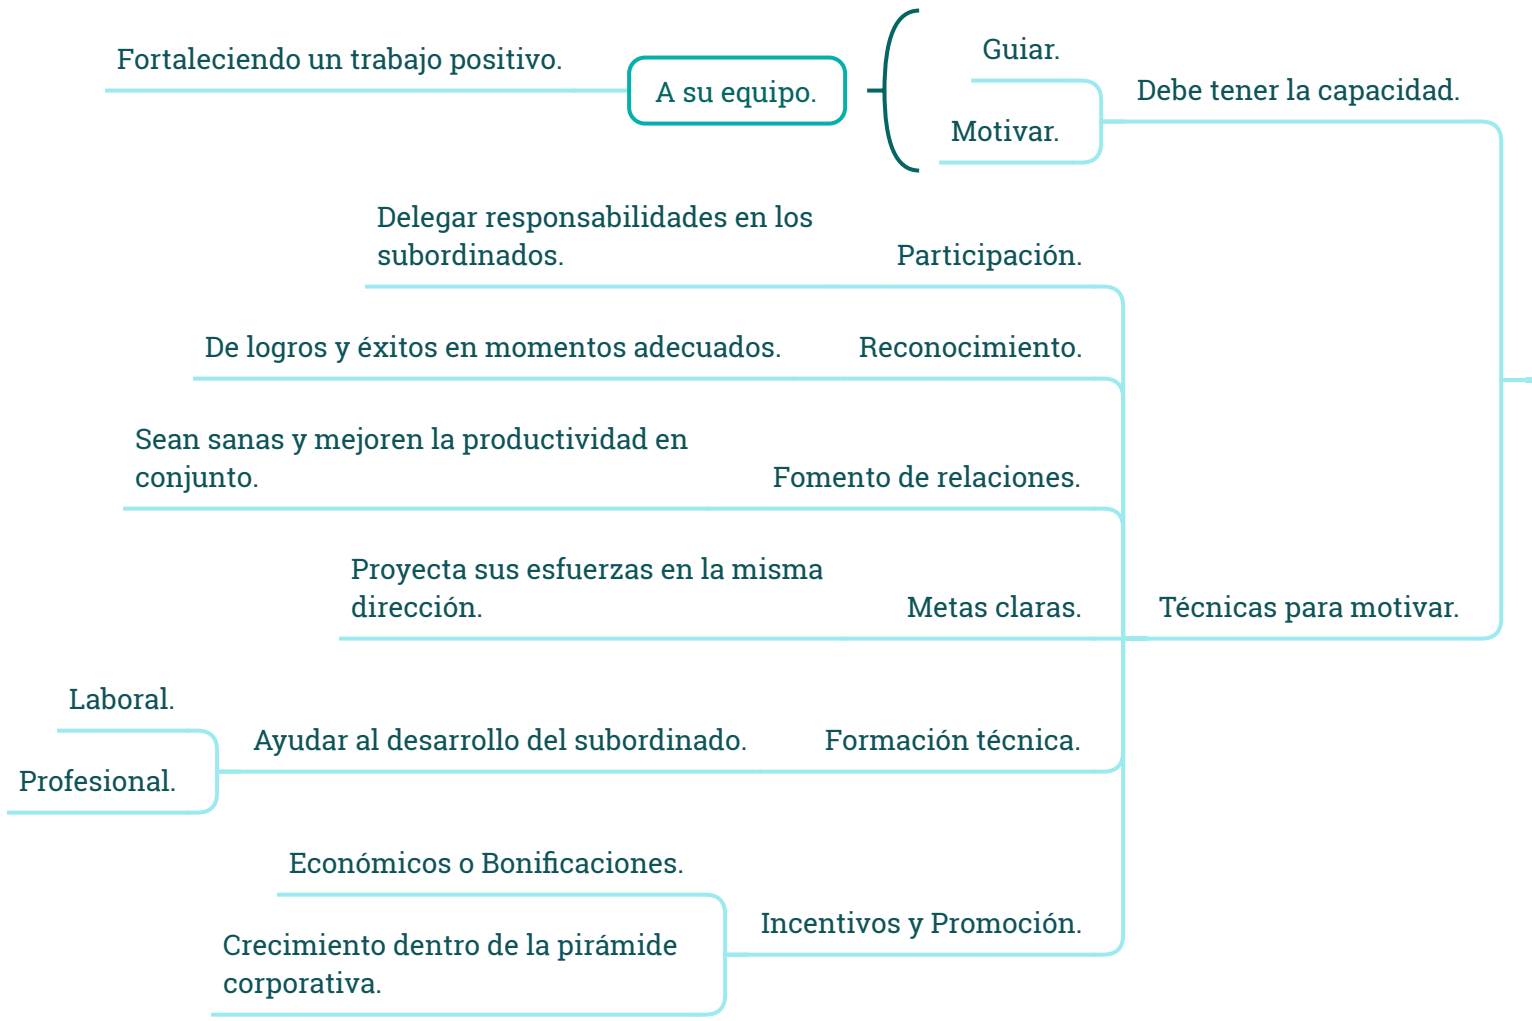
Fortaleciendo un trabajo positivo.

A su equipo.

Guiar.

Motivar.

Debe tener la capacidad.

Delegar responsabilidades en los subordinados.

Participación.

De logros y éxitos en momentos adecuados.

Reconocimiento.

Sean sanas y mejoren la productividad en conjunto.

Fomento de relaciones.

Proyecta sus esfuerzas en la misma dirección.

Metas claras.

Técnicas para motivar.

Laboral.

Profesional.

Ayudar al desarrollo del subordinado.

Formación técnica.

Económicos o Bonificaciones.

Crecimiento dentro de la pirámide corporativa.

Incentivos y Promoción.